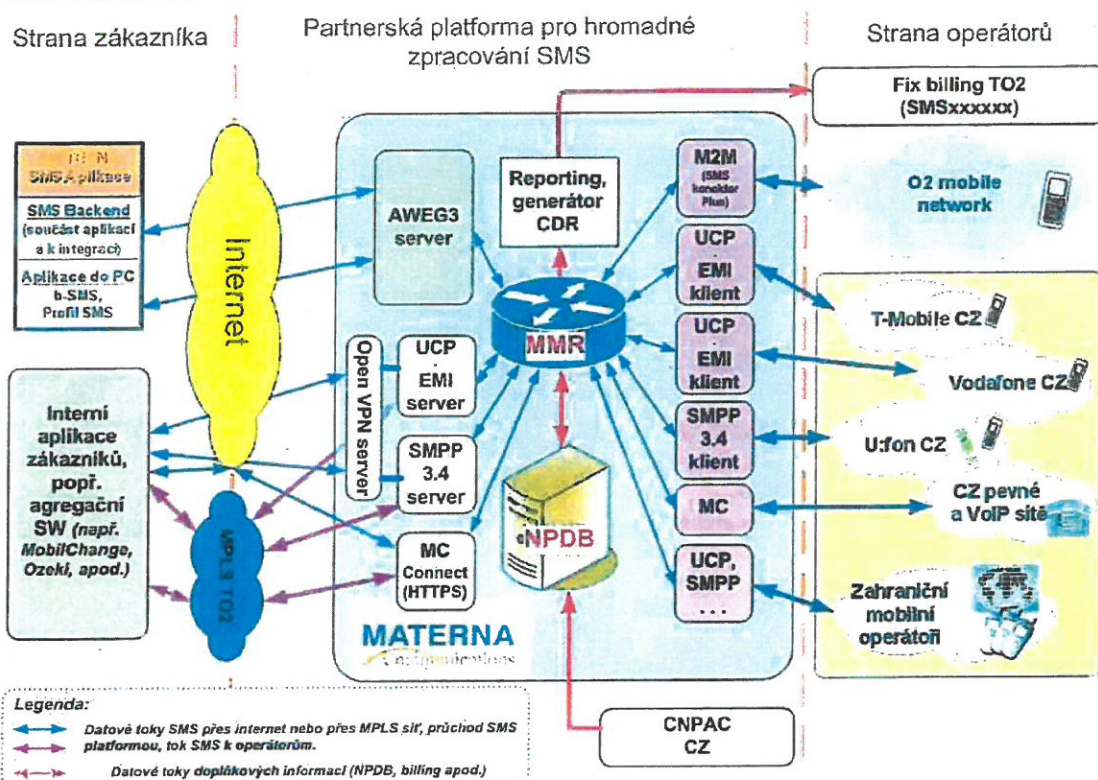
Strana zákazníka

Partnerská platforma pro hromadné zpracování SMS

Strana operátorů

Fix billing TO2 (SMSxxxxxx)

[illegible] SMS Aplikace

SMS Backend (součást aplikací a k integraci)

Aplikace do PC b-SMS, Profil SMS

Internet

AWEG3 server

Reporting, generátor CDR

M2M (SMS konektor Plus)

O2 mobile network

UCP EMI klient

T-Mobile CZ

UCP EMI klient

Vodafone CZ

MMR

Open VPN server

UCP EMI server

SMPP 3.4 server

SMPP 3.4 klient

U:fon CZ

Interní aplikace zákazníků, popř. agregační SW (např. MobilChange, Ozeki, apod.)

MPLS TO2

MC Connect (HTTPS)

NPDB

MC

CZ pevné a VoIP sítě

UCP, SMPP ...

Zahraniční mobilní operátoři

MATERNA
Communications

CNPAC CZ

Legenda:
Datové toky SMS přes internet nebo přes MPLS síť, průchod SMS platformou, tok SMS k operátorům.
Datové toky doplňkových informací (NPDB, billing apod.)